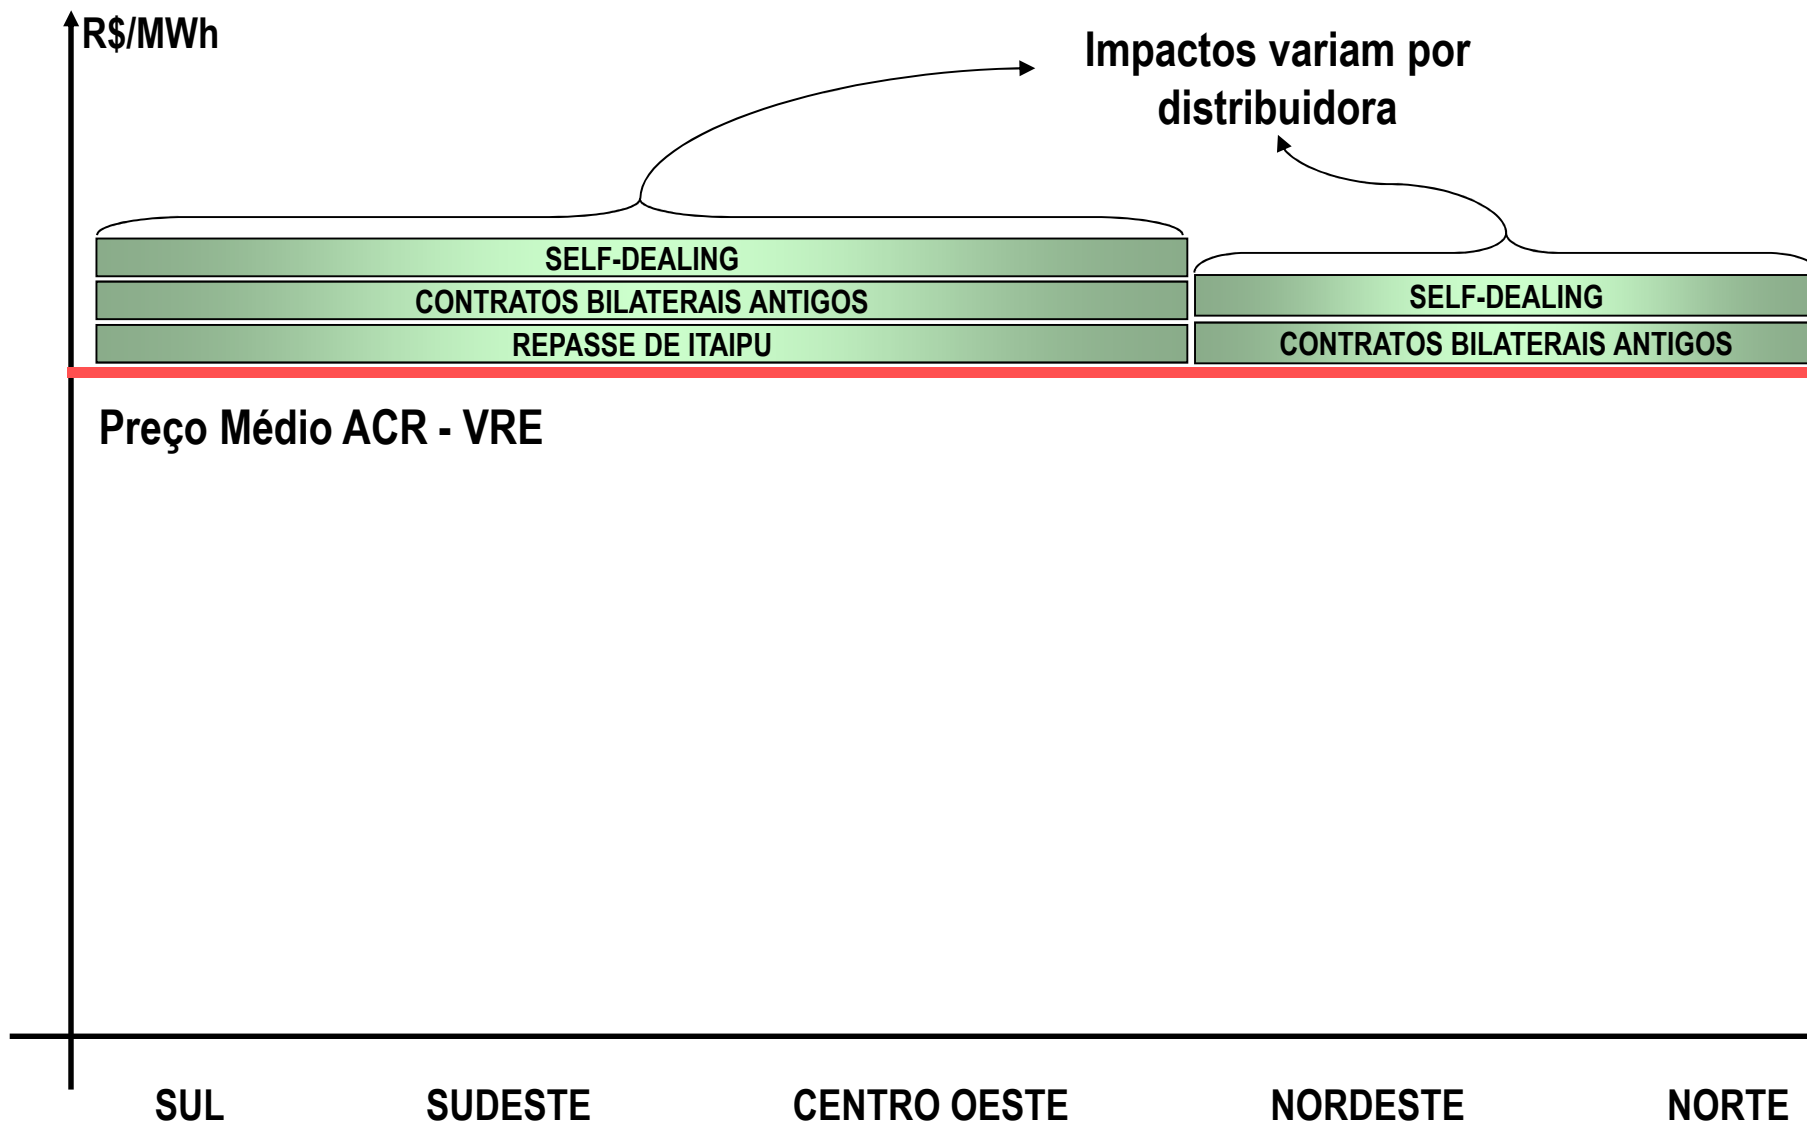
R$/MWh

Impactos variam por distribuidora

SELF-DEALING

CONTRATOS BILATERAIS ANTIGOS

REPASSE DE ITAIPU

SELF-DEALING

CONTRATOS BILATERAIS ANTIGOS

Preço Médio ACR - VRE

SUL

SUDESTE

CENTRO OESTE

NORDESTE

NORTE